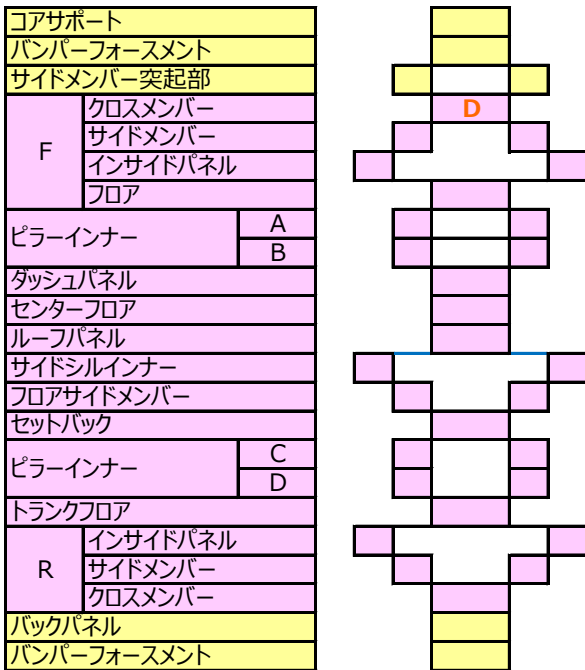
| | | |
|---|---|---|
| コアサポート | | |
| バンパーフォースメント | | |
| サイドメンバー突起部 | | |
| F | クロスメンバー | |
| | サイドメンバー | |
| | インサイドパネル | |
| | フロア | |
| ピラーインナー | | A |
| | | B |
| ダッシュパネル | | |
| センターフロア | | |
| ルーフパネル | | |
| サイドシルインナー | | |
| フロアサイドメンバー | | |
| セットバック | | |
| ピラーインナー | | C |
| | | D |
| トランクフロア | | |
| R | インサイドパネル | |
| | サイドメンバー | |
| | クロスメンバー | |
| バックパネル | | |
| バンパーフォースメント | | |

D